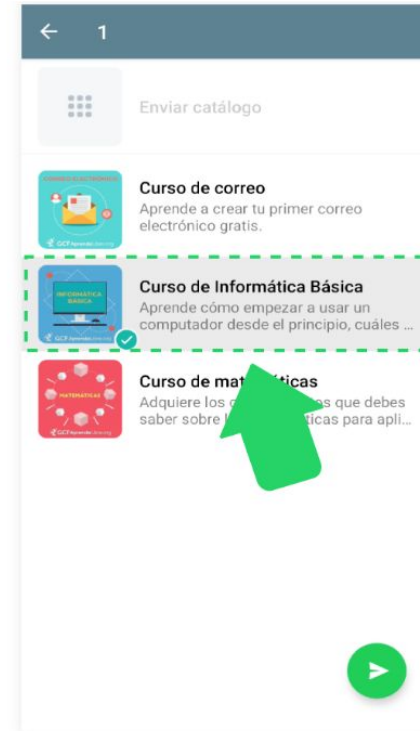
← 1

Enviar catálogo

CORREO ELECTRÓNICO
GCF Aprende Libre

Curso de correo
Aprende a crear tu primer correo electrónico gratis.

INFORMÁTICA BÁSICA
GCF Aprende Libre

Curso de Informática Básica
Aprende cómo empezar a usar un computador desde el principio, cuáles ...

MATEMÁTICAS
GCF Aprende Libre

Curso de mat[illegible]áticas
Adquiere los c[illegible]s que debes saber sobre l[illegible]ticas para apli...